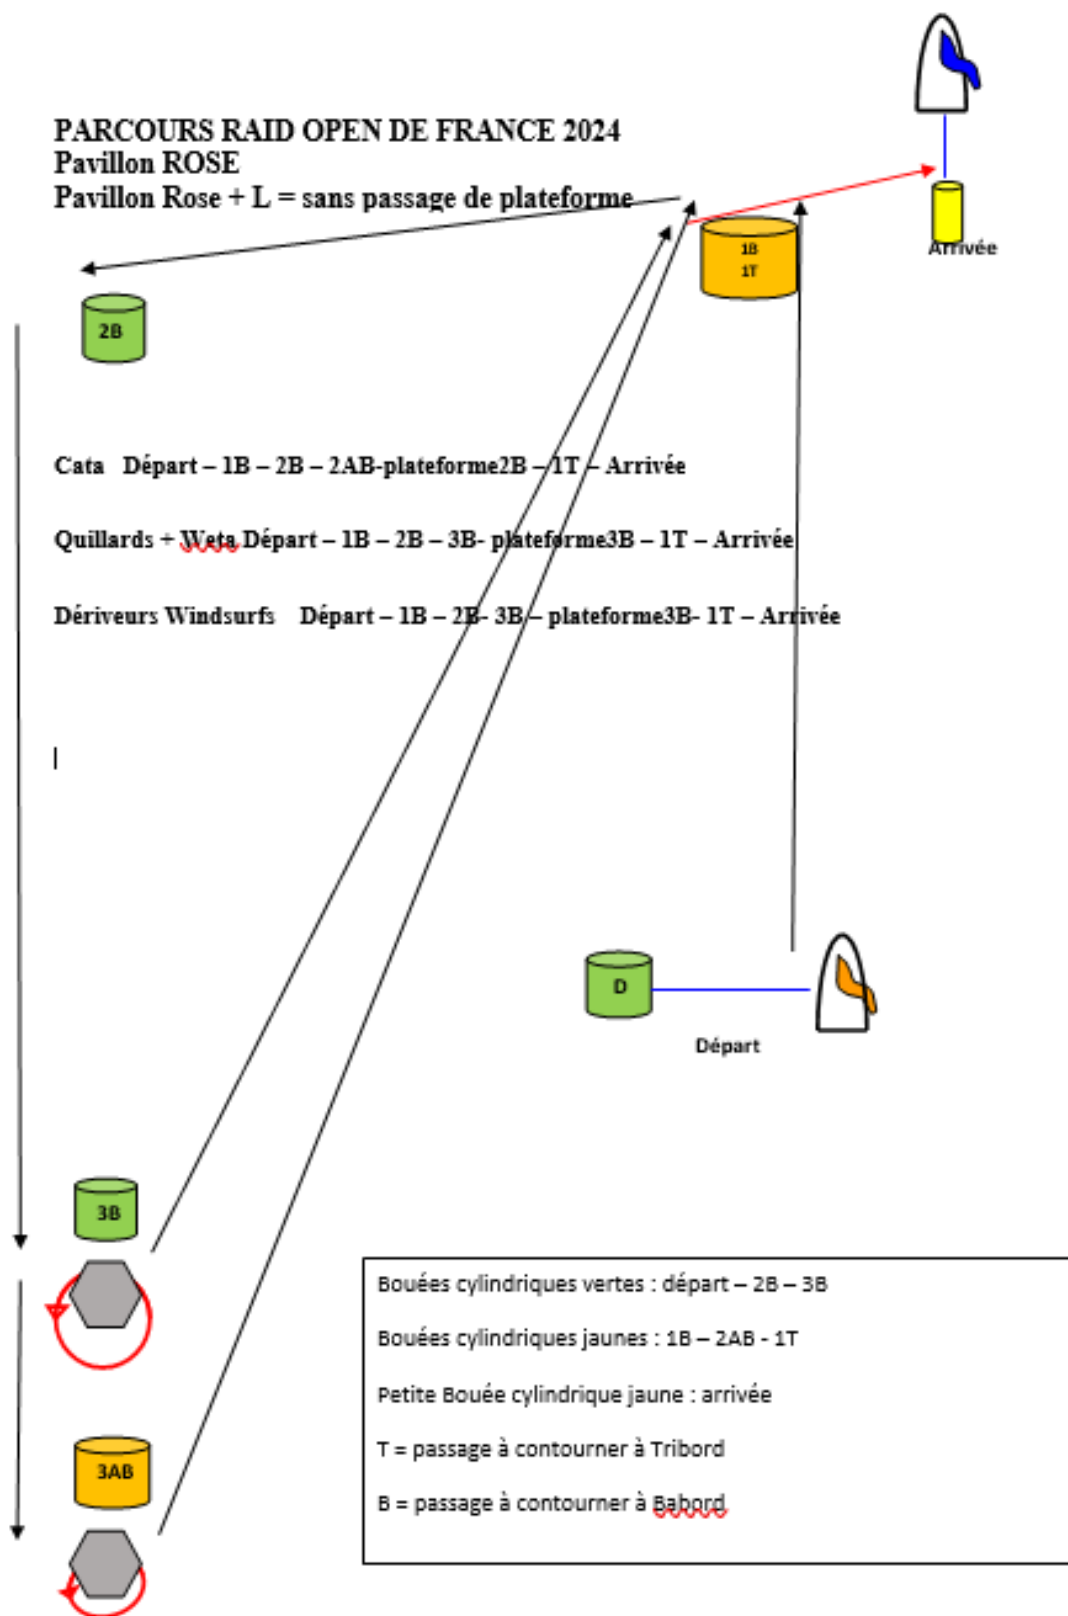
PARCOURS RAID OPEN DE FRANCE 2024
Pavillon ROSE
Pavillon Rose + L = sans passage de plateforme

1B
1T

Arrivée

2B

Cata Départ – 1B – 2B – 2AB-plateforme2B – 1T – Arrivée

Quillards + Weta Départ – 1B – 2B – 3B- plateforme3B – 1T – Arrivée

Dériveurs Windsurfs Départ – 1B – 2B- 3B – plateforme3B- 1T – Arrivée

D

Départ

3B

3AB

Bouées cylindriques vertes : départ – 2B – 3B

Bouées cylindriques jaunes : 1B – 2AB - 1T

Petite Bouée cylindrique jaune : arrivée

T = passage à contourner à Tribord

B = passage à contourner à Babord